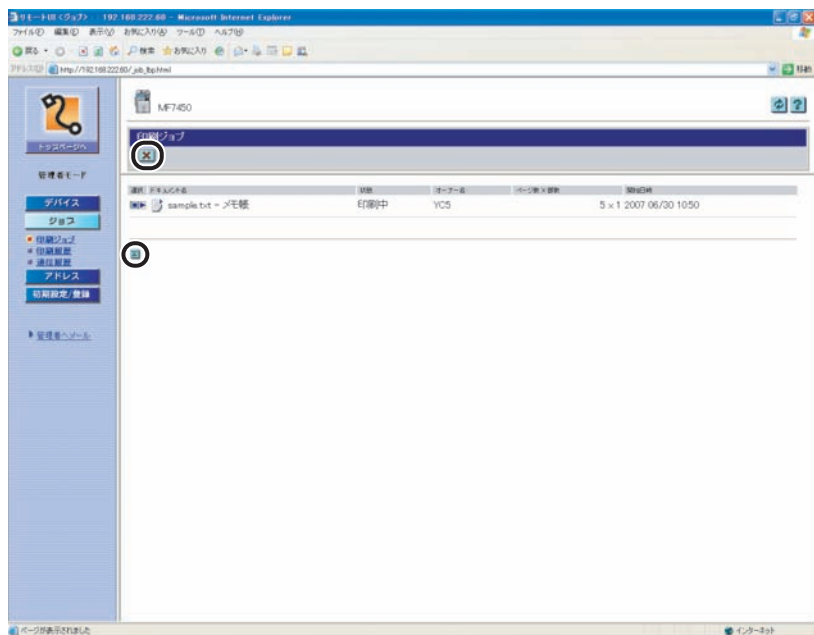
リモートUI <ジョブ> : 192.168.222.60 - Microsoft Internet Explorer
ファイル(F) 編集(E) 表示(V) お気に入り(A) ツール(T) ヘルプ(H)
戻る 検索 お気に入り
アドレス(D) http://192.168.222.60/_job_lbp.html
移動

トップページへ
管理者モード
デバイス
ジョブ
印刷ジョブ
印刷履歴
通信履歴
アドレス
初期設定/登録
管理者へメール

MF7450
印刷ジョブ

| 選択 | ドキュメント名 | 状態 | オーナー名 | ページ数×部数 | 開始日時 |
|---|---|---|---|---|---|
| | sample.txt - メモ帳 | 印刷中 | YC5 | 5 x 1 | 2007 06/30 10:50 |

ページが表示されました
インターネット